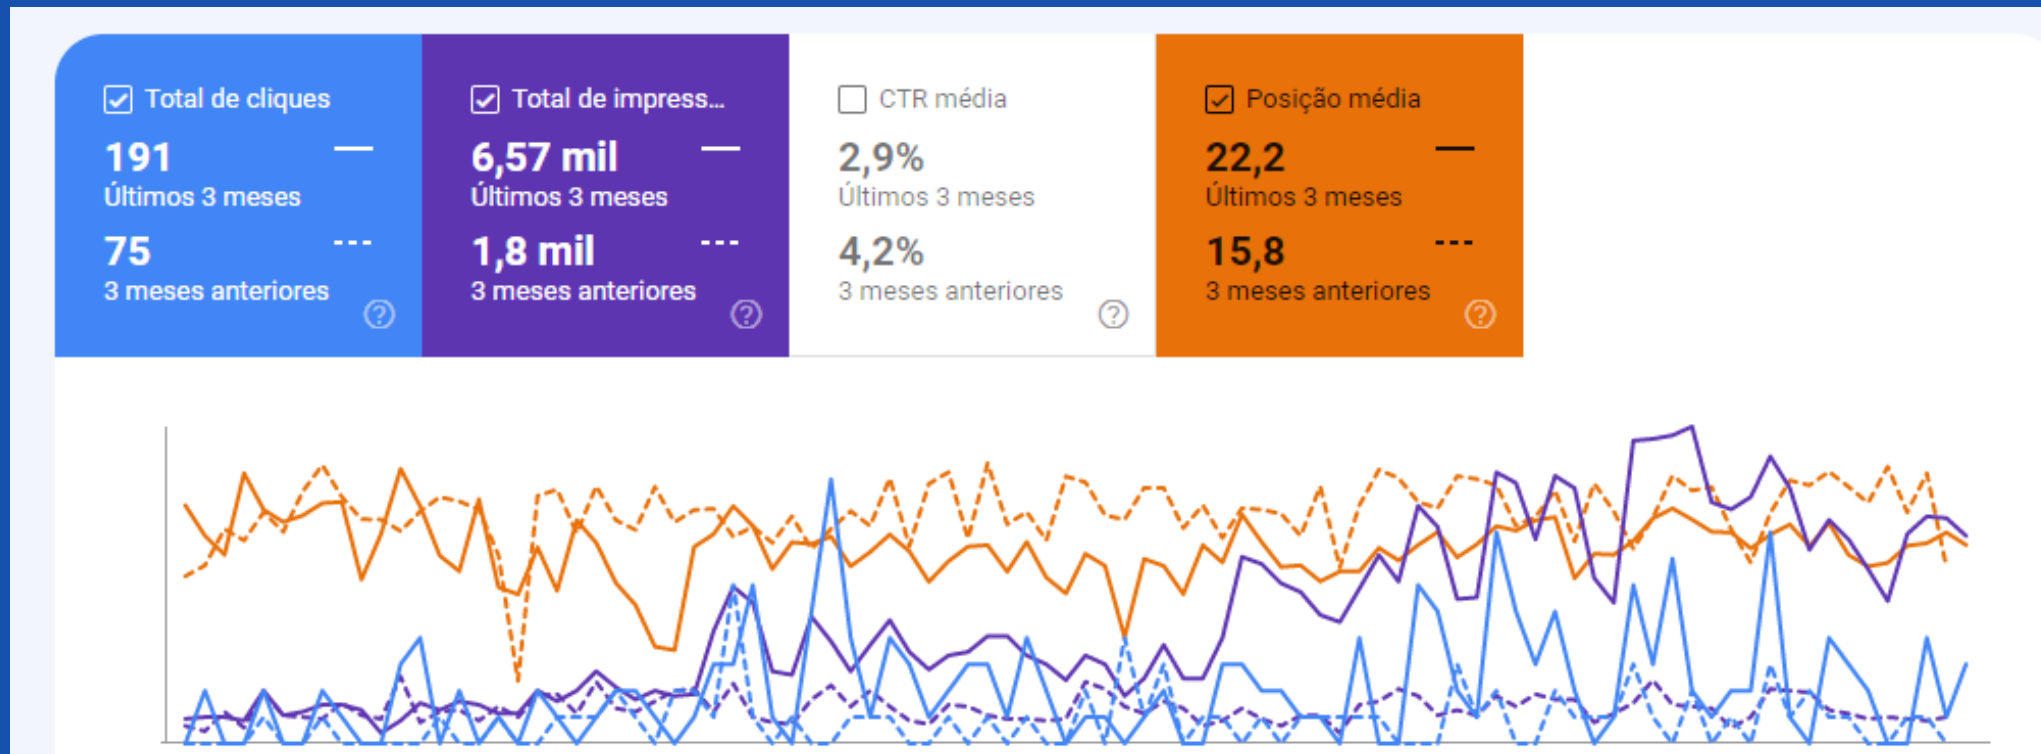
Total de cliques
191
Últimos 3 meses
75
3 meses anteriores

Total de impress...
6,57 mil
Últimos 3 meses
1,8 mil
3 meses anteriores

CTR média
2,9%
Últimos 3 meses
4,2%
3 meses anteriores

Posição média
22,2
Últimos 3 meses
15,8
3 meses anteriores